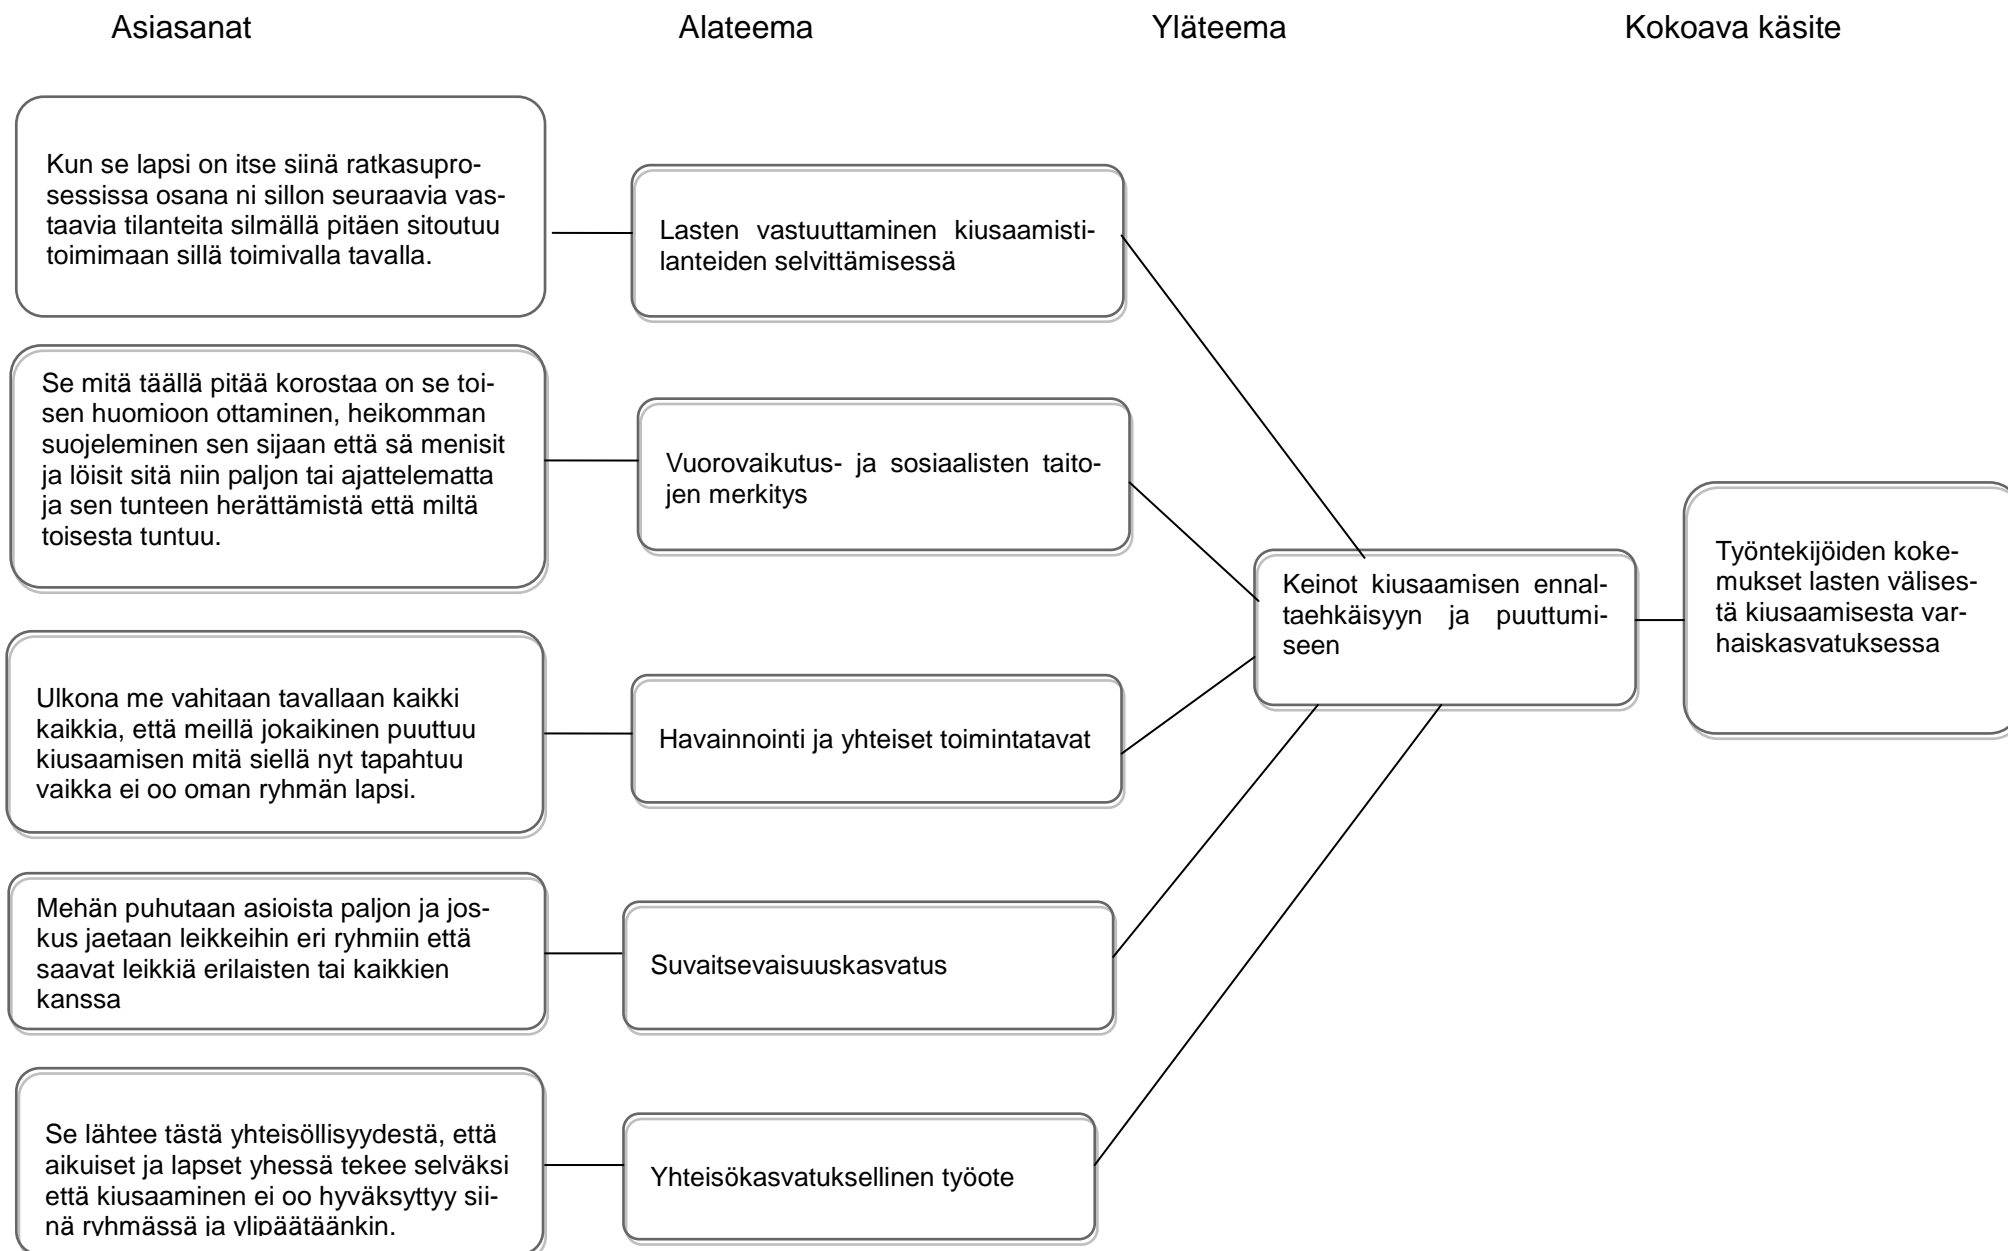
Asiasanat

Alateema

Yläteema

Kokoava käsite

Kun se lapsi on itse siinä ratkasuprosessissa osana ni sillon seuraavia vastaavia tilanteita silmällä pitäen sitoutuu toimimaan sillä toimivalla tavalla.

Lasten vastuuttaminen kiusaamistilanteiden selvittämisessä

Se mitä täällä pitää korostaa on se toisen huomioon ottaminen, heikomman suojeleminen sen sijaan että sä menisit ja löisit sitä niin paljon tai ajattelematta ja sen tunteen herättämistä että miltä toisesta tuntuu.

Vuorovaikutus- ja sosiaalisten taitojen merkitys

Keinot kiusaamisen ennaltaehkäisyyn ja puuttumiseen

Työntekijöiden kokemukset lasten välisestä kiusaamisesta varhaiskasvatuksessa

Ulkona me vahitaan tavallaan kaikki kaikkia, että meillä jokaikinen puuttuu kiusaamisen mitä siellä nyt tapahtuu vaikka ei oo oman ryhmän lapsi.

Havainnointi ja yhteiset toimintatavat

Mehän puhutaan asioista paljon ja joskus jaetaan leikkeihin eri ryhmiin että saavat leikkiä erilaisten tai kaikkien kanssa

Suvaitsevaisuuskasvatus

Se lähtee tästä yhteisöllisyydestä, että aikuiset ja lapset yhessä tekee selväksi että kiusaaminen ei oo hyväksyttyy siinä ryhmässä ja ylipäätäänkin.

Yhteisökasvatuksellinen työote